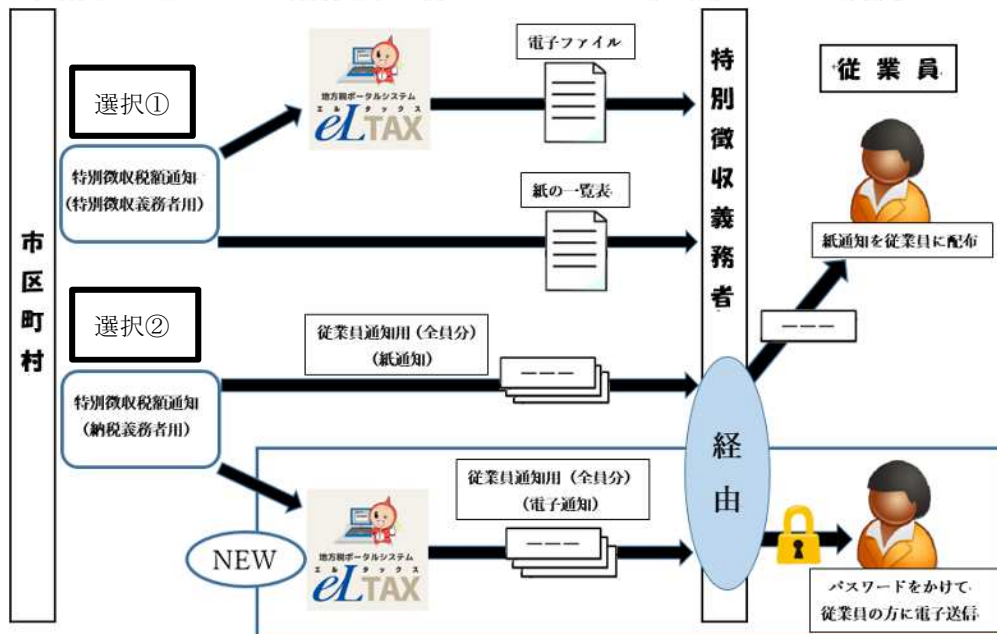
市区町村

選択①

特別徴収税額通知
（特別徴収義務者用）

地方税ポータルシステム
エルタックス
eLTAX

電子ファイル

紙の一覧表

選択②

特別徴収税額通知
（納税義務者用）

従業員通知用（全員分）
（紙通知）

———

NEW

地方税ポータルシステム
エルタックス
eLTAX

従業員通知用（全員分）
（電子通知）

———

特別徴収義務者

経由

従業員

紙通知を従業員に配布

———

パスワードをかけて
従業員の方に電子送信